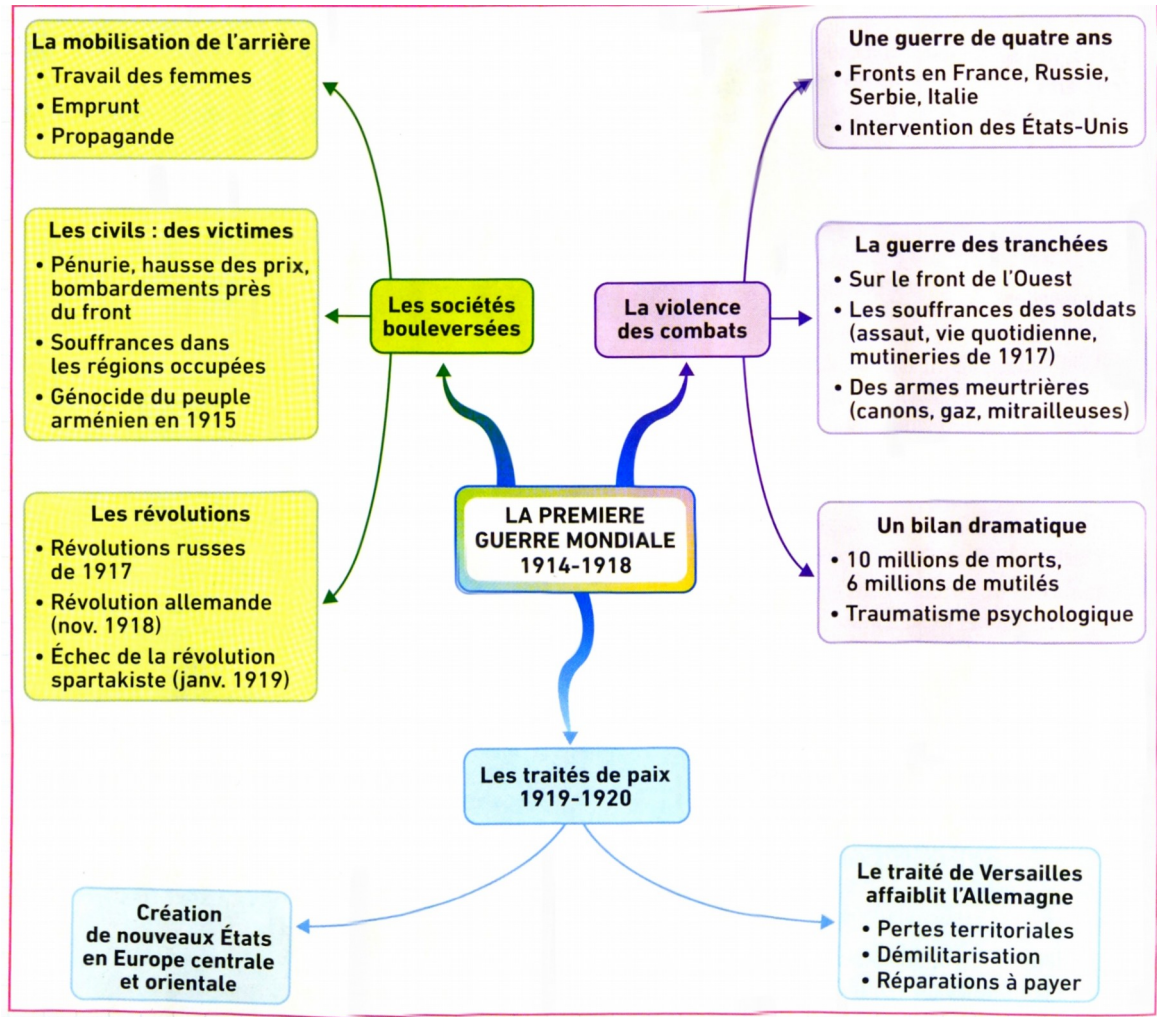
LA PREMIERE GUERRE MONDIALE 1914-1918

Les sociétés bouleversées

La mobilisation de l'arrière
• Travail des femmes
• Emprunt
• Propagande

Les civils : des victimes
• Pénurie, hausse des prix, bombardements près du front
• Souffrances dans les régions occupées
• Génocide du peuple arménien en 1915

Les révolutions
• Révolutions russes de 1917
• Révolution allemande (nov. 1918)
• Échec de la révolution spartakiste (janv. 1919)

La violence des combats

Une guerre de quatre ans
• Fronts en France, Russie, Serbie, Italie
• Intervention des États-Unis

La guerre des tranchées
• Sur le front de l'Ouest
• Les souffrances des soldats (assaut, vie quotidienne, mutineries de 1917)
• Des armes meurtrières (canons, gaz, mitrailleuses)

Un bilan dramatique
• 10 millions de morts, 6 millions de mutilés
• Traumatisme psychologique

Les traités de paix 1919-1920

Création de nouveaux États en Europe centrale et orientale

Le traité de Versailles affaiblit l'Allemagne
• Pertes territoriales
• Démilitarisation
• Réparations à payer